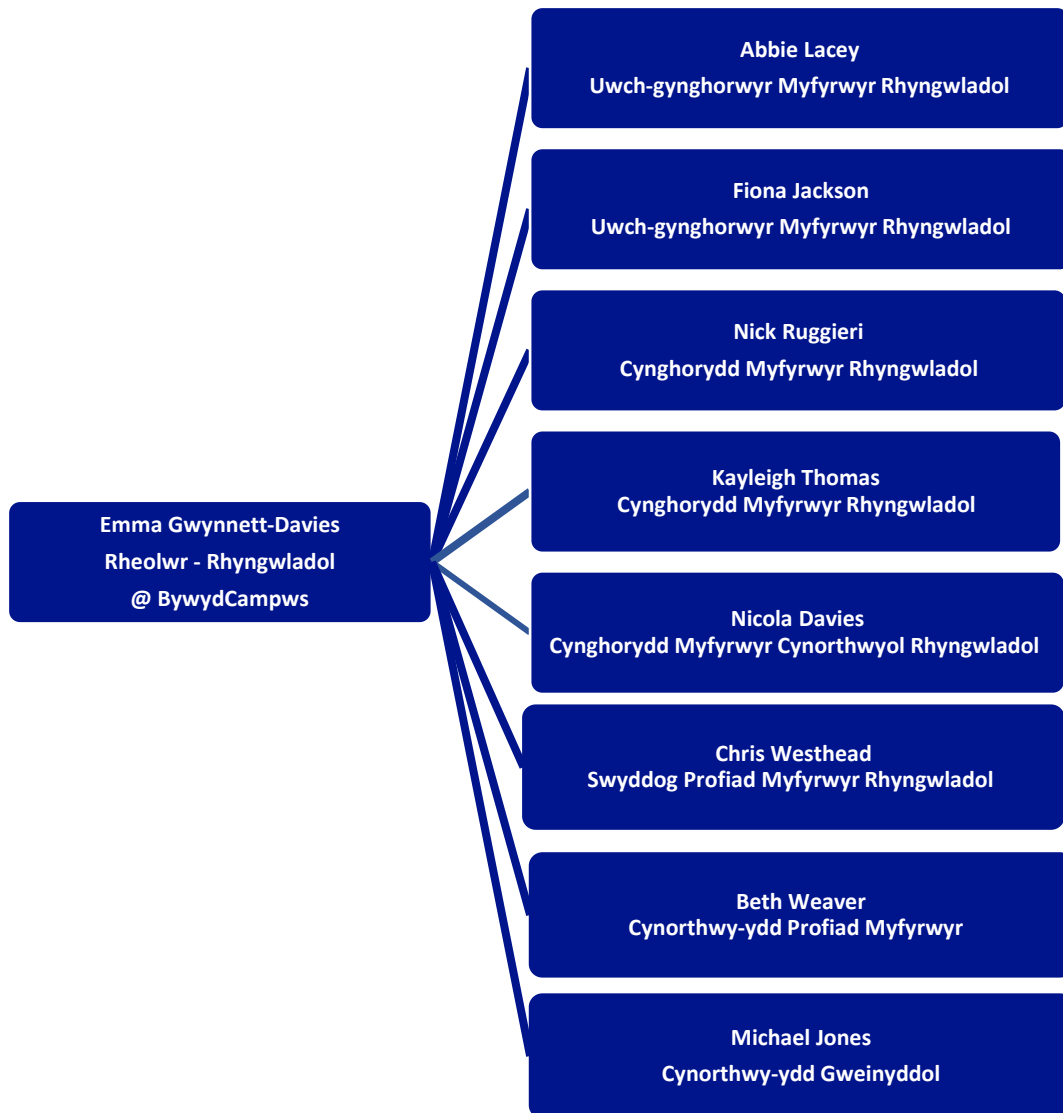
Emma Gwynnett-Davies
Rheolwr - Rhyngwladol
@ BywydCampws

Abbie Lacey
Uwch-gynghorwyr Myfyrwyr Rhyngwladol

Fiona Jackson
Uwch-gynghorwyr Myfyrwyr Rhyngwladol

Nick Ruggieri
Cynghorydd Myfyrwyr Rhyngwladol

Kayleigh Thomas
Cynghorydd Myfyrwyr Rhyngwladol

Nicola Davies
Cynghorydd Myfyrwyr Cynorthwyol Rhyngwladol

Chris Westhead
Swyddog Profiad Myfyrwyr Rhyngwladol

Beth Weaver
Cynorthwy-ydd Profiad Myfyrwyr

Michael Jones
Cynorthwy-ydd Gweinyddol